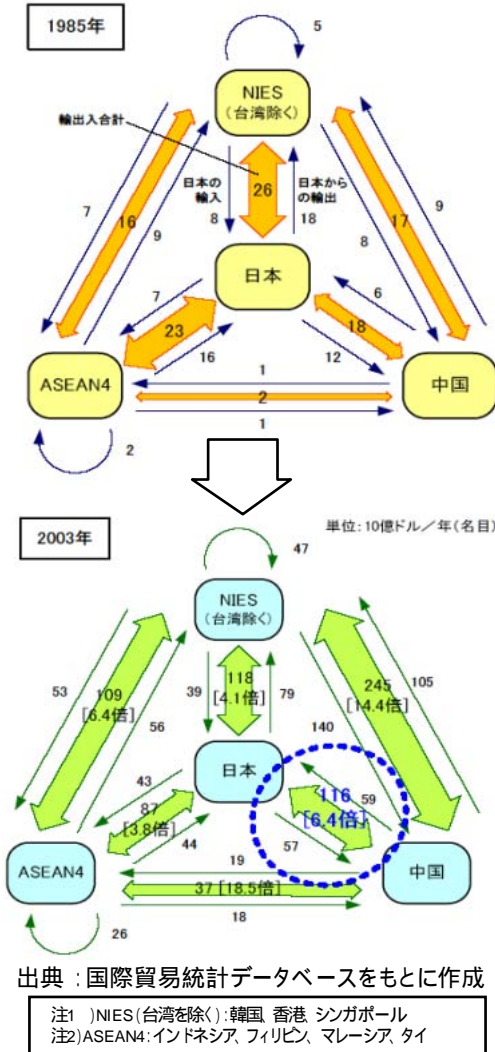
1985年

5

NIES
(台湾除く)

輸出入合計

日本の輸入

26

日本からの輸出

8

18

7

16

9

17

9

8

日本

7

6

23

18

16

12

ASEAN4

1

中国

2

1

2

2003年

単位:10億ドル/年(名目)

47

NIES
(台湾除く)

118
[4.1倍]

39

79

53

109
[6.4倍]

56

245
[14.4倍]

105

140

日本

43

87
[3.8倍]

116
[6.4倍]

59

44

57

ASEAN4

19

中国

37 [18.5倍]

18

26

出典 :国際貿易統計データベースをもとに作成

注1 )NIES(台湾を除く):韓国, 香港, シンガポール
注2)ASEAN4:インドネシア, フィリピン, マレーシア, タイ